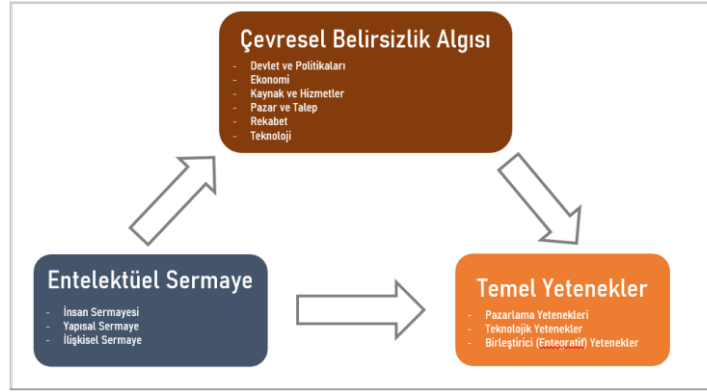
Çevresel Belirsizlik Algısı

- Devlet ve Politikaları
- Ekonomi
- Kaynak ve Hizmetler
- Pazar ve Talep
- Rekabet
- Teknoloji

Entelektüel Sermaye

- İnsan Sermayesi
- Yapısal Sermaye
- İlişkisel Sermaye

Temel Yetenekler

- Pazarlama Yetenekleri
- Teknolojik Yetenekler
- Birleştirici (Entegratif) Yetenekler